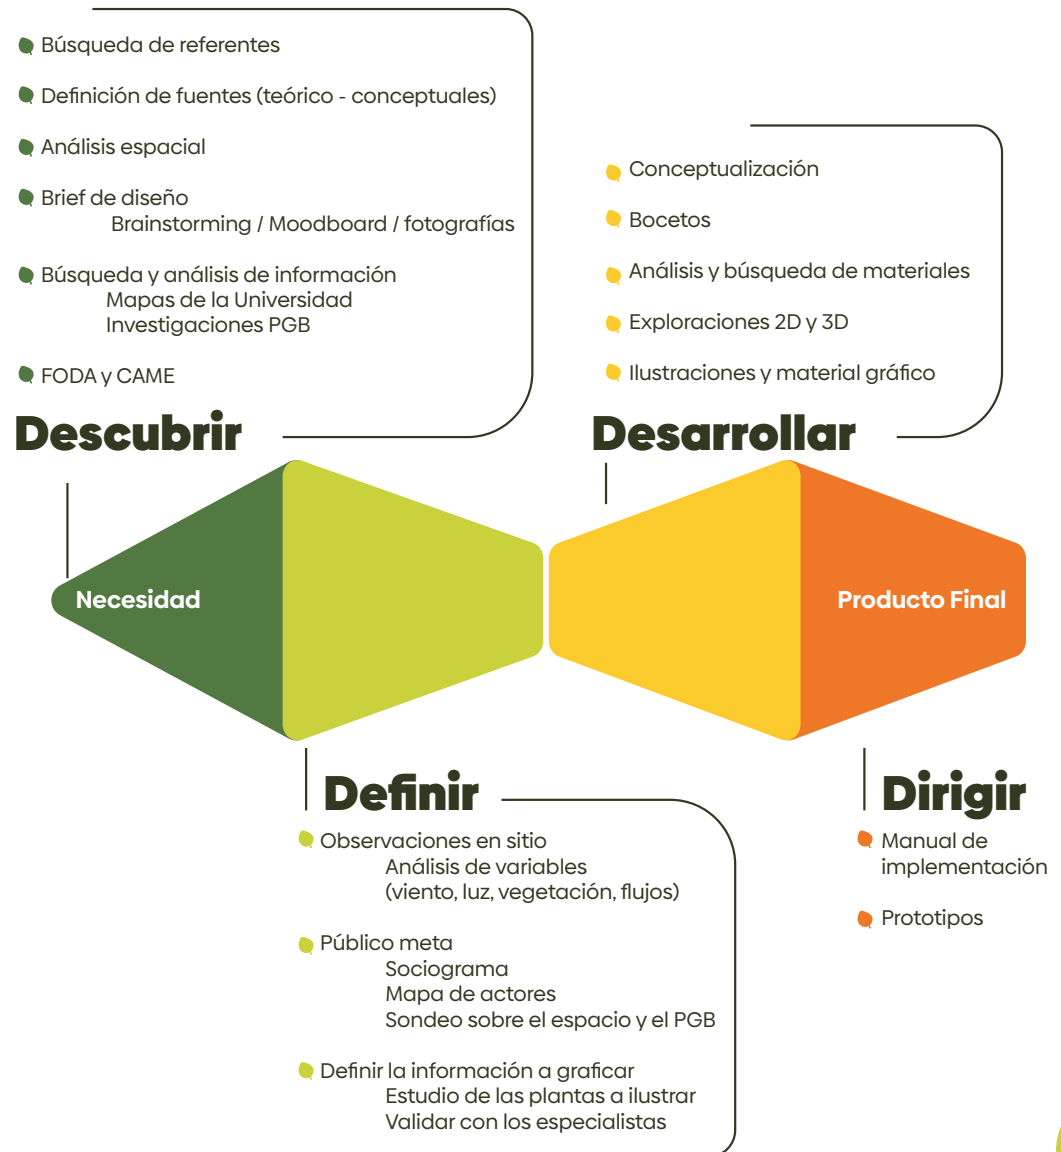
Búsqueda de referentes

Definición de fuentes (teórico - conceptuales)

Análisis espacial

Brief de diseño
Brainstorming / Moodboard / fotografías

Búsqueda y análisis de información
Mapas de la Universidad
Investigaciones PGB

FODA y CAME

Descubrir

Conceptualización

Bocetos

Análisis y búsqueda de materiales

Exploraciones 2D y 3D

Ilustraciones y material gráfico

Desarrollar

Necesidad

Producto Final

Definir

Observaciones en sitio
Análisis de variables
(viento, luz, vegetación, flujos)

Público meta
Sociograma
Mapa de actores
Sondeo sobre el espacio y el PGB

Definir la información a graficar
Estudio de las plantas a ilustrar
Validar con los especialistas

Dirigir

Manual de implementación

Prototipos